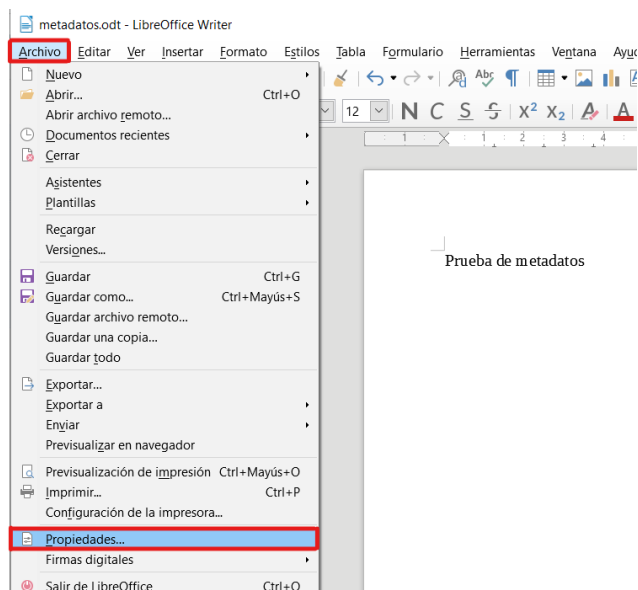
metadatos.odt - LibreOffice Writer

Archivo Editar Ver Insertar Formato Estilos Tabla Formulario Herramientas Ventana Ayu

Nuevo
Abrir... Ctrl+O
Abrir archivo remoto...
Documentos recientes
Cerrar
Asistentes
Plantillas
Recargar
Versiones...
Guardar Ctrl+G
Guardar como... Ctrl+Mayús+S
Guardar archivo remoto...
Guardar una copia...
Guardar todo
Exportar...
Exportar a
Enviar
Previsualizar en navegador
Previsualización de impresión Ctrl+Mayús+O
Imprimir... Ctrl+P
Configuración de la impresora...
Propiedades...
Firmas digitales
Salir de LibreOffice Ctrl+Q

12 N C S S $X^2$ $X_2$ A A

1 1 2 3 4

Prueba de metadatos